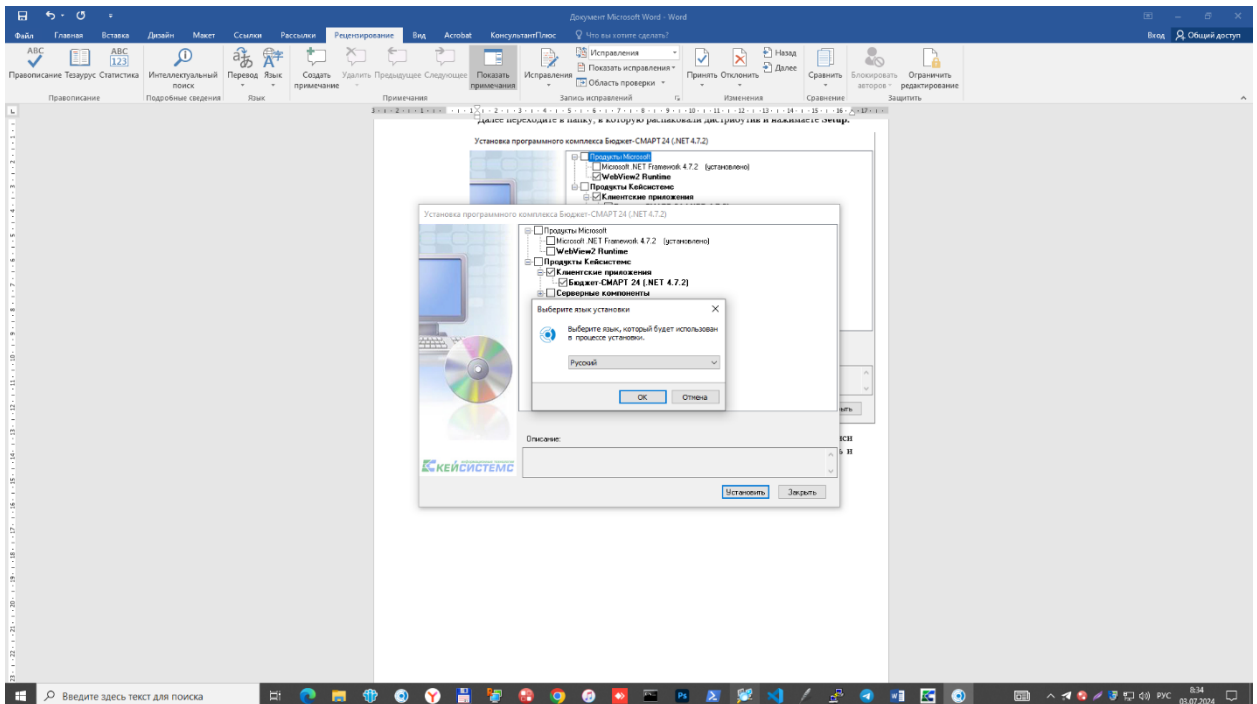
Документ Microsoft Word - Word

Файл Главная Вставка Дизайн Макет Ссылки Рассылки Рецензирование Вид Acrobat КонсультантПлюс Что вы хотите сделать? Вход Общий доступ

Правописание Тезаурус Статистика Интеллектуальный поиск Перевод Язык Создать примечание Удалить Предыдущее Следующее Показать примечания Исправления Исправления Показать исправления Область проверки Принять Отклонить Назад Далее Сравнить Блокировать авторов Ограничить редактирование

Правописание Подробные сведения Язык Примечания Запись исправлений Изменения Сравнение Защитить

Далее переходите в папку, в которую распаковали дистрибутив и нажимаете Setup.

Установка программного комплекса Бюджет-СМАРТ 24 (.NET 4.7.2)

Продукты Microsoft
Microsoft .NET Framework 4.7.2 (установлено)
WebView2 Runtime
Продукты Кейсистемс
Клиентские приложения

Установка программного комплекса Бюджет-СМАРТ 24 (.NET 4.7.2)

Продукты Microsoft
Microsoft .NET Framework 4.7.2 (установлено)
WebView2 Runtime
Продукты Кейсистемс
Клиентские приложения
Бюджет-СМАРТ 24 (.NET 4.7.2)
Серверные компоненты

Выберите язык установки

Выберите язык, который будет использован в процессе установки.

Русский

ОК Отмена

Описание:

КЕЙСИСТЕМС

Установить Закрыть

Введите здесь текст для поиска

РУС 8:34 03.07.2024